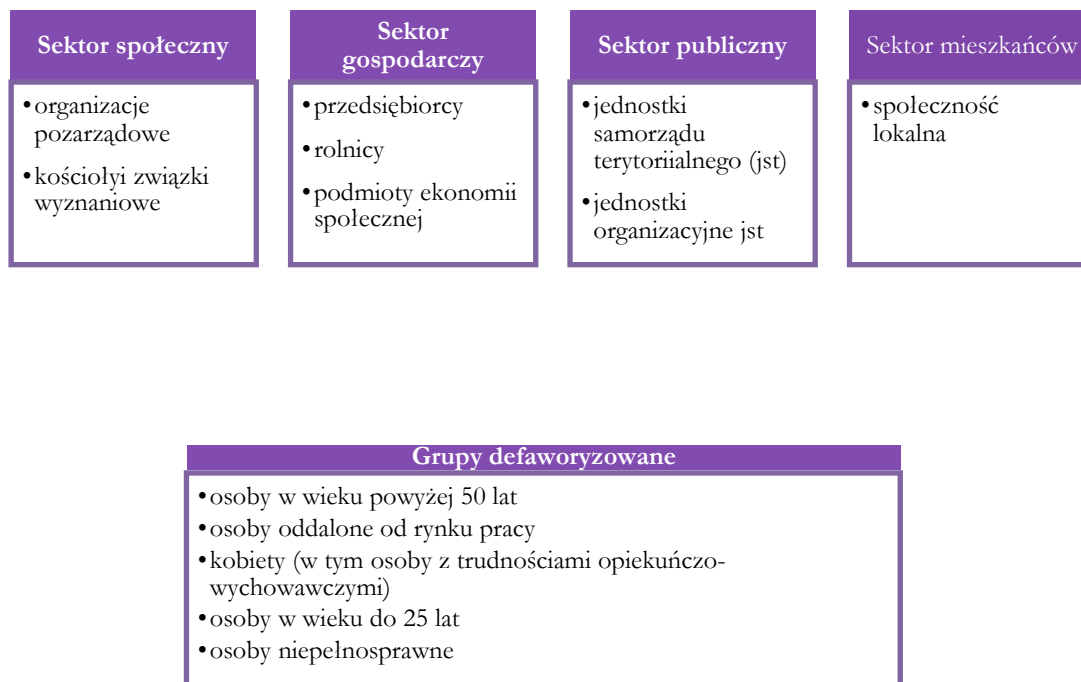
Sektor społeczny

• organizacje pozarządowe
• kościołyi związki wyznaniowe

Sektor gospodarczy

• przedsiębiorcy
• rolnicy
• podmioty ekonomii społecznej

Sektor publiczny

• jednostki samorządu terytoriialnego (jst)
• jednostki organizacyjne jst

Sektor mieszkańców

• społeczność lokalna

Grupy defaworyzowane

• osoby w wieku powyżej 50 lat
• osoby oddalone od rynku pracy
• kobiety (w tym osoby z trudnościami opiekuńczo-wychowawczymi)
• osoby w wieku do 25 lat
• osoby niepełnosprawne